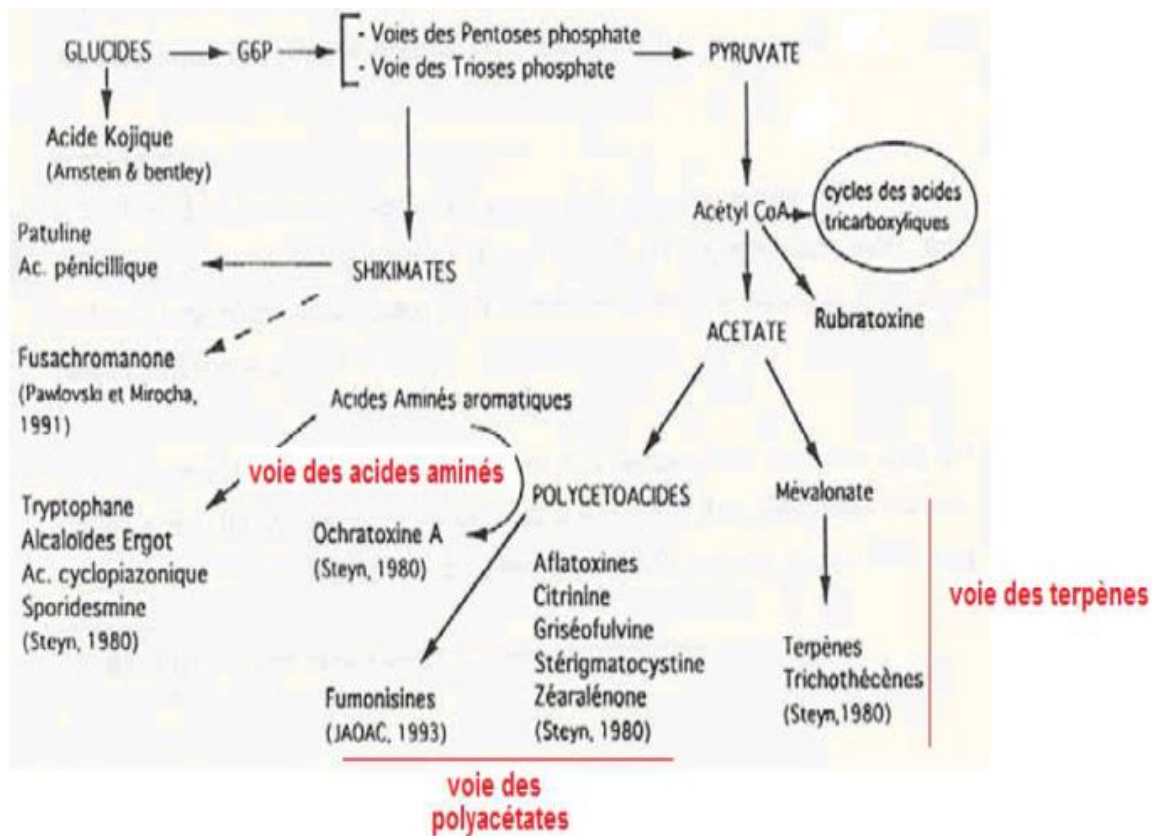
GLUCIDES → G6P → - Voies des Pentoses phosphate
- Voie des Trioses phosphate → PYRUVATE

Acide Kojique
(Amstein & bentley)

Acétyl CoA → cycles des acides tricarboxyliques

Patuline
Ac. pénicillique

SHIKIMATES

ACETATE

Rubratoxine

Fusachromanone
(Pawlovski et Mirocha, 1991)

Acides Aminés aromatiques

voie des acides aminés

Tryptophane
Alcaloides Ergot
Ac. cyclopiazonique
Sporidesmine
(Steyn, 1980)

Ochratoxine A
(Steyn, 1980)

POLYCETOACIDES

Mévalonate

Aflatoxines
Citrinine
Griséofulvine
Stérigmatocystine
Zéaralénone
(Steyn, 1980)

voie des terpènes

Terpènes
Trichothécènes
(Steyn,1980)

Fumonisines
(JAOAC, 1993)

voie des polyacétates